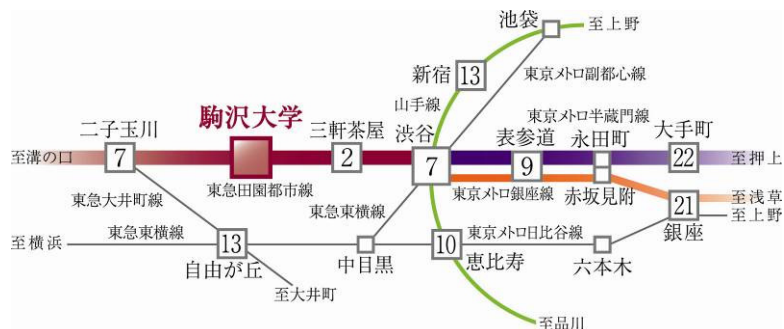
池袋
至上野
新宿 13
東京メトロ副都心線
山手線
東京メトロ半蔵門線
二子玉川
駒沢大学
三軒茶屋
渋谷
表参道
永田町
大手町
至溝の口 7
2
7
9
22
至押上
東急田園都市線
東京メトロ銀座線
赤坂見附
至浅草
東急大井町線
東急東横線
21
至上野
銀座
至横浜
東急東横線
13
東京メトロ日比谷線
自由が丘
中目黒
10
恵比寿
六本木
至大井町
至品川